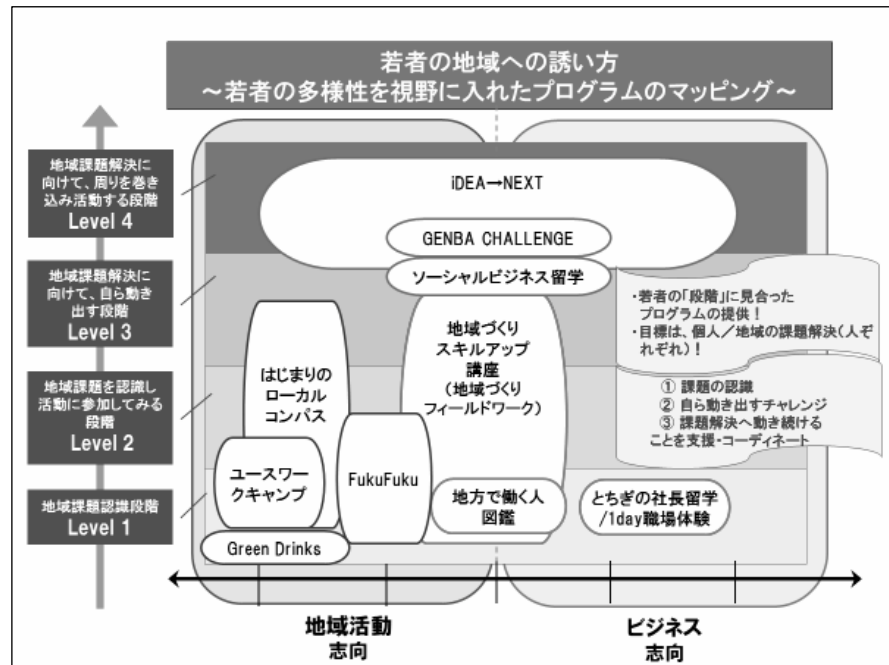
若者の地域への誘い方
～若者の多様性を視野に入れたプログラムのマッピング～

地域課題解決に向けて、周りを巻き込み活動する段階
Level 4

地域課題解決に向けて、自ら動き出す段階
Level 3

地域課題を認識し活動に参加してみる段階
Level 2

地域課題認識段階
Level 1

iDEA→NEXT

GENBA CHALLENGE

ソーシャルビジネス留学

はじまりのローカルコンパス

地域づくりスキルアップ講座
（地域づくりフィールドワーク）

・若者の「段階」に見合ったプログラムの提供！
・目標は、個人／地域の課題解決（人それぞれ）！

① 課題の認識
② 自ら動き出すチャレンジ
③ 課題解決へ動き続ける
ことを支援・コーディネート

ユースワークキャンプ

FukuFuku

地方で働く人図鑑

とちぎの社長留学
/1day職場体験

Green Drinks

地域活動
志向

ビジネス
志向